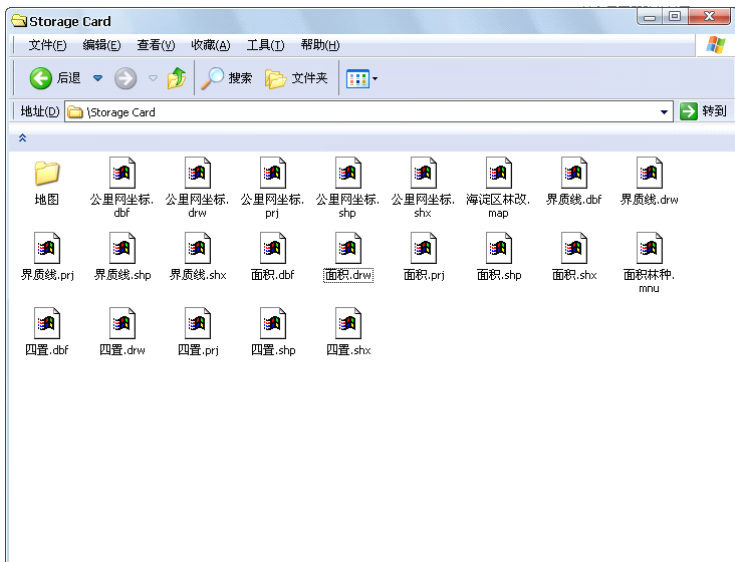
Storage Card

文件(F) 编辑(E) 查看(V) 收藏(A) 工具(T) 帮助(H)

后退 搜索 文件夹

地址(D) \Storage Card 转到

地图 公里网坐标.dbf 公里网坐标.drw 公里网坐标.prj 公里网坐标.shp 公里网坐标.shx 海淀区林改.map 界质线.dbf 界质线.drw

界质线.prj 界质线.shp 界质线.shx 面积.dbf 面积.drw 面积.prj 面积.shp 面积.shx 面积林种.mnu

四置.dbf 四置.drw 四置.prj 四置.shp 四置.shx